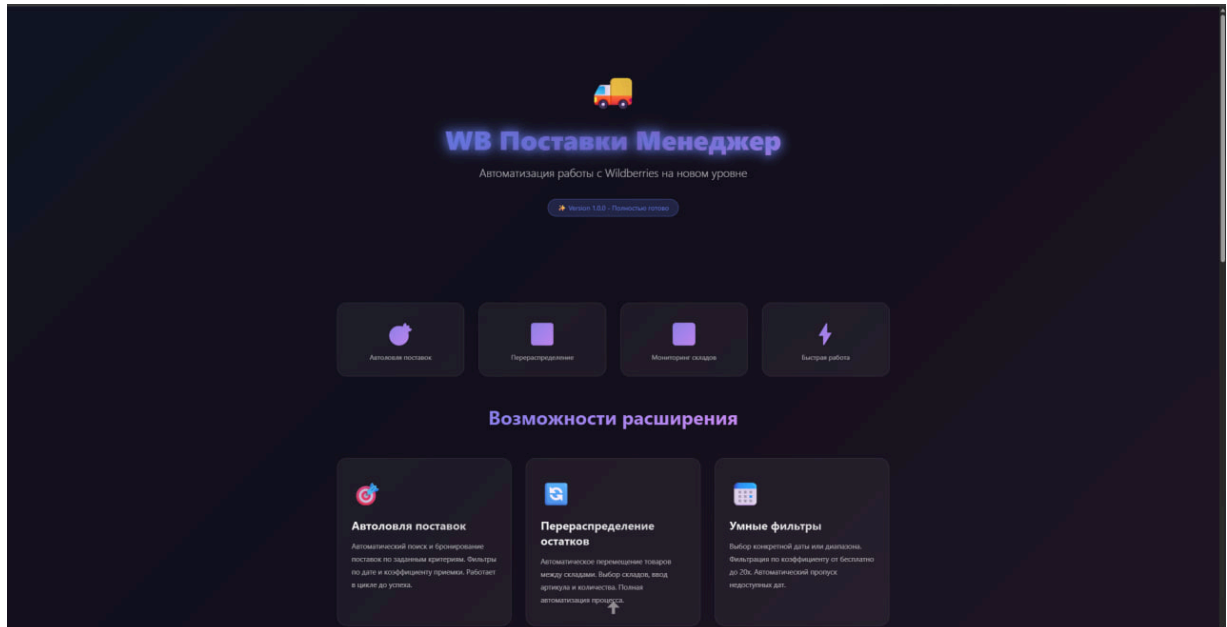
WB Поставки Менеджер

Автоматизация работы с Wildberries на новом уровне

✨ Version 1.0.0 · Полностью готово

Автоловля поставок

Перераспределение

Мониторинг складов

Быстрая работа

Возможности расширения

Автоловля поставок

Автоматический поиск и бронирование поставок по заданным критериям. Фильтры по дате и коэффициенту приемки. Работает в цикле до успеха.

Перераспределение остатков

Автоматическое перемещение товаров между складами. Выбор складов, ввод артикула и количества. Полная автоматизация процесса.

Умные фильтры

Выбор конкретной даты или диапазона. Фильтрация по коэффициенту от бесплатно до 20х. Автоматический пропуск недоступных дат.